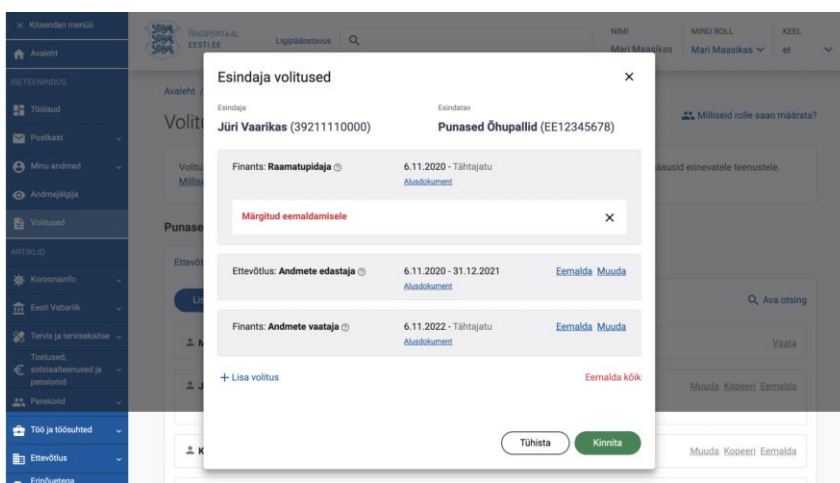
× Kitsendan menüü
Avaleht
ISETEENINDUS
Töölaud
Postkast
Minu andmed
Andmejälgija
Volitused
ARTIKLID
Koroonainfo
Eesti Vabariik
Tervis ja tervisekaitse
Toetused, sotsiaalteenused ja pensionid
Perekond
Töö ja töösuhted
Ettevõtlus
Erinõuetega

RIIGIPORTAAL EESTI.EE
Ligipääsetavus
NIMI Mari Maasikas
MINU ROLL Mari Maasikas
KEEL et

Avaleht /
Voli
Volitu
Millis
Milliseid rolle saan määrata?
õigusid erinevatele teenustele.
Punase
Ettevõt
Lis
Q Ava otsing
Vaata
Muuda Kopeeri Eemalda
Muuda Kopeeri Eemalda

Esindaja volitused
×
Esindaja
Jüri Vaarikas (39211110000)
Esindatav
Punased Õhupallid (EE12345678)

Finants: Raamatupidaja
6.11.2020 - Tähtajatu
Alusdokument
Märgitud eemaldamisele
×

Ettevõtlus: Andmete edastaja
6.11.2020 - 31.12.2021
Alusdokument
Eemalda Muuda

Finants: Andmete vaataja
6.11.2022 - Tähtajatu
Alusdokument
Eemalda Muuda

+ Lisa volitus
Eemalda kõik

Tühista
Kinnita